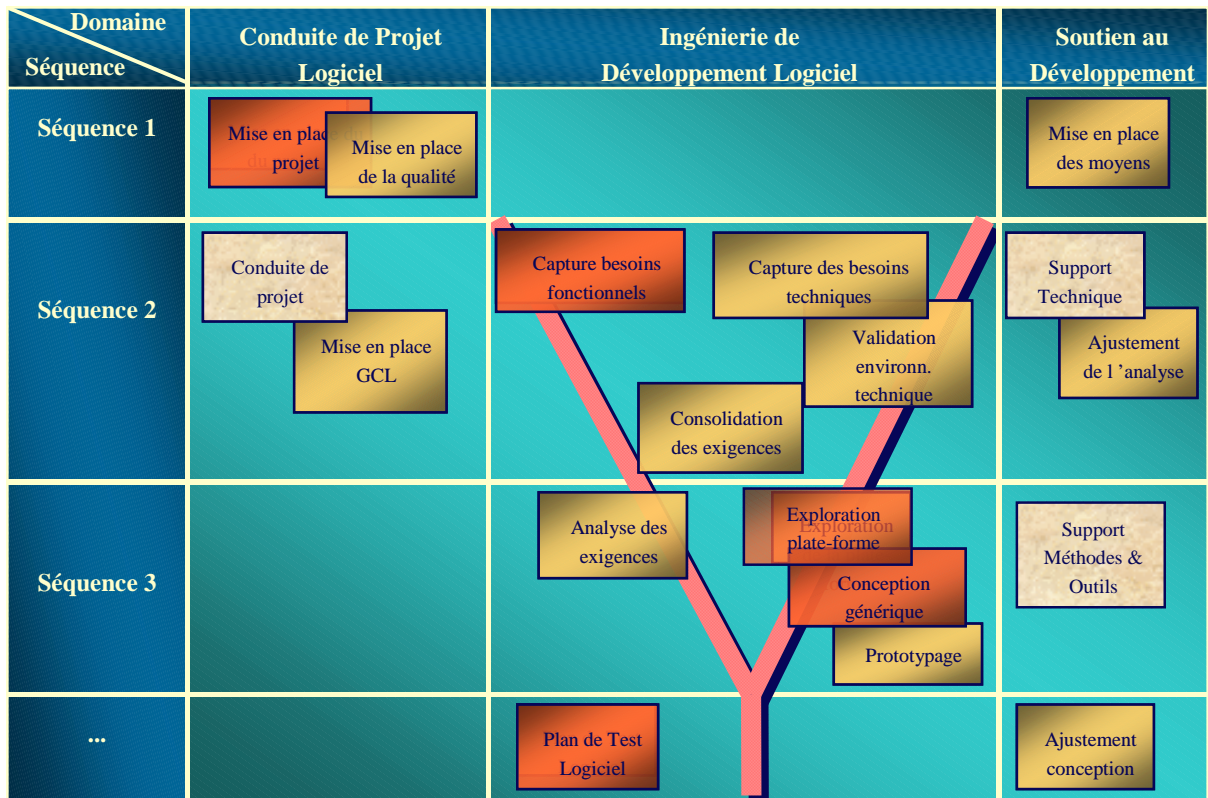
| Domaine / Séquence | Conduite de Projet Logiciel | Ingénierie de Développement Logiciel | Soutien au Développement |
|---|---|---|---|
| Séquence 1 | Mise en place du projet; Mise en place de la qualité | | Mise en place des moyens |
| Séquence 2 | Conduite de projet; Mise en place GCL | Capture besoins fonctionnels; Capture des besoins techniques; Validation environn. technique; Consolidation des exigences | Support Technique; Ajustement de l 'analyse |
| Séquence 3 | | Analyse des exigences; Exploration plate-forme; Conception générique; Prototypage | Support Méthodes & Outils |
| ... | | Plan de Test Logiciel | Ajustement conception |